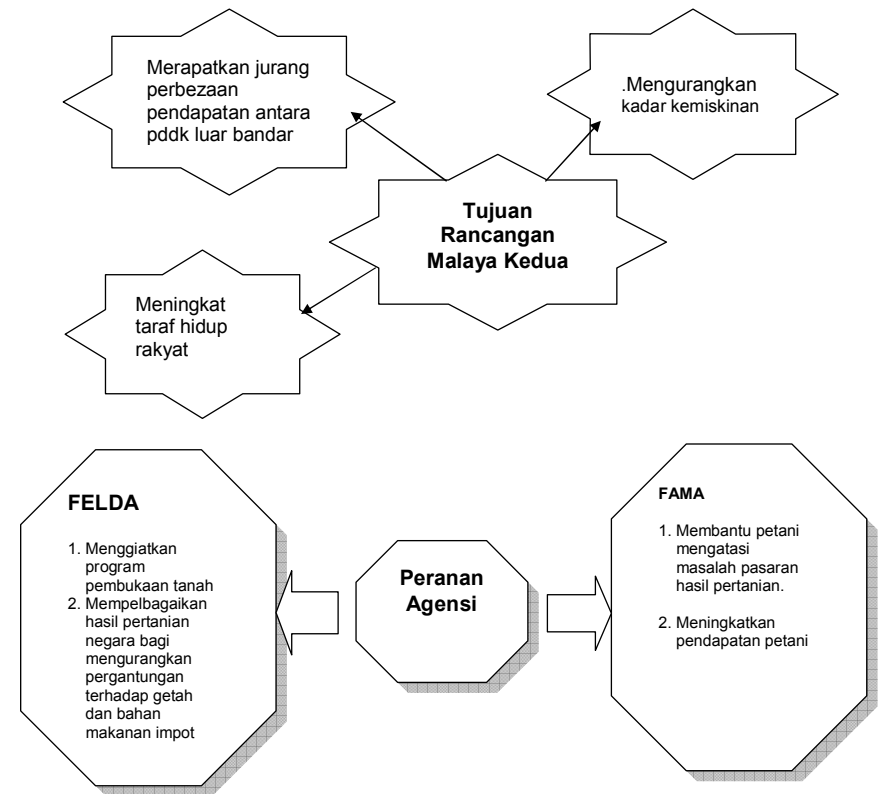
Merapatkan jurang perbezaan pendapatan antara pddk luar bandar

.Mengurangkan kadar kemiskinan

Tujuan Rancangan Malaya Kedua

Meningkat taraf hidup rakyat

FELDA

1. Menggiatkan program pembukaan tanah
2. Mempelbagaikan hasil pertanian negara bagi mengurangkan pergantungan terhadap getah dan bahan makanan impot

Peranan Agensi

FAMA

1. Membantu petani mengatasi masalah pasaran hasil pertanian.

2. Meningkatkan pendapatan petani